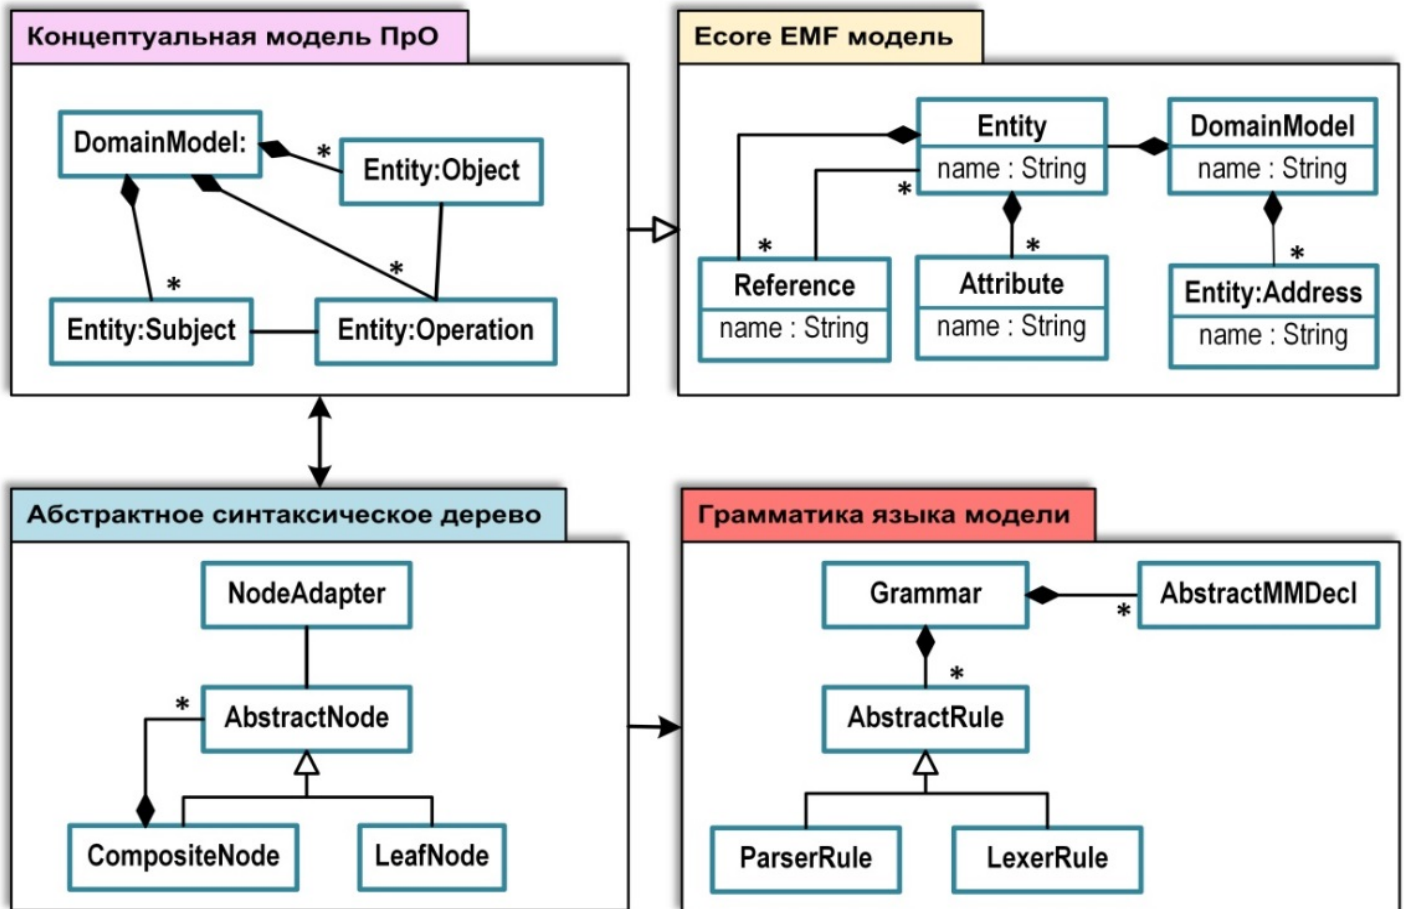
Концептуальная модель ПрО

DomainModel:
*
Entity:Object
*
*
Entity:Subject
Entity:Operation

Ecore EMF модель

Entity
name : String
DomainModel
name : String
*
*
*
*
Reference
name : String
Attribute
name : String
Entity:Address
name : String

Абстрактное синтаксическое дерево

NodeAdapter
*
AbstractNode
CompositeNode
LeafNode

Грамматика языка модели

Grammar
*
AbstractMMDecl
*
AbstractRule
ParserRule
LexerRule